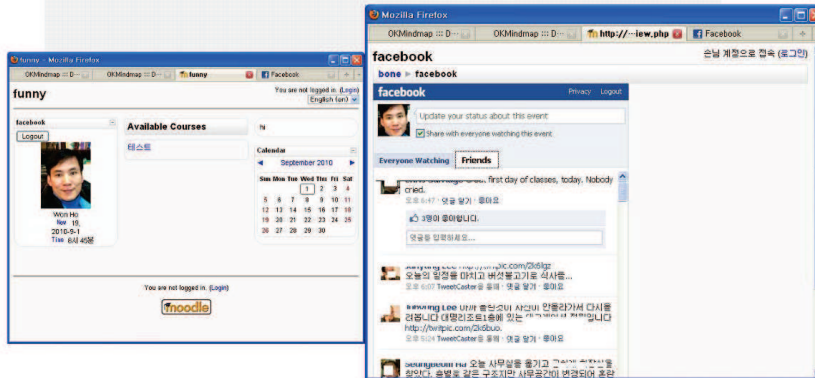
funny - Mozilla Firefox

OKMindmap ::: D... | funny | Facebook

funny

You are not logged in. (Login)
English (en)

facebook
Logout

Won Ho
Nov 19
2010-9-1
Tias 6시 45분

Available Courses

테스트

hi

Calendar
September 2010

| Sun | Mon | Tue | Wed | Thu | Fri | Sat |
|---|---|---|---|---|---|---|
| | | | 1 | 2 | 3 | 4 |
| 5 | 6 | 7 | 8 | 9 | 10 | 11 |
| 12 | 13 | 14 | 15 | 16 | 17 | 18 |
| 19 | 20 | 21 | 22 | 23 | 24 | 25 |
| 26 | 27 | 28 | 29 | 30 | | |

You are not logged in. (Login)

moodle

Mozilla Firefox

OKMindmap ::: D... | OKMindmap ::: D... | http://···iew.php | Facebook

facebook
손님 계정으로 접속 (로그인)

bone ▶ facebook

facebook
Privacy Logout

Update your status about this event
Share with everyone watching this event

Everyone Watching | Friends

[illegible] first day of classes, today. Nobody cried.
오후 6:47 · 댓글 달기 · 좋아요

3명이 좋아합니다.

댓글을 입력하세요...

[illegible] http://twitpic.com/2k6lgz
오늘의 일정을 마치고 버섯불고기로 식사를...
오후 6:07 TweetCaster을 통해 · 댓글 달기 · 좋아요

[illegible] 안양을가서 다시올려옵니다 대명리조트1층에 있는 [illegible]
http://twitpic.com/2k6buo.
오후 5:24 TweetCaster을 통해 · 댓글 달기 · 좋아요

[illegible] 오늘 사무실을 옮기고 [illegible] 
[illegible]